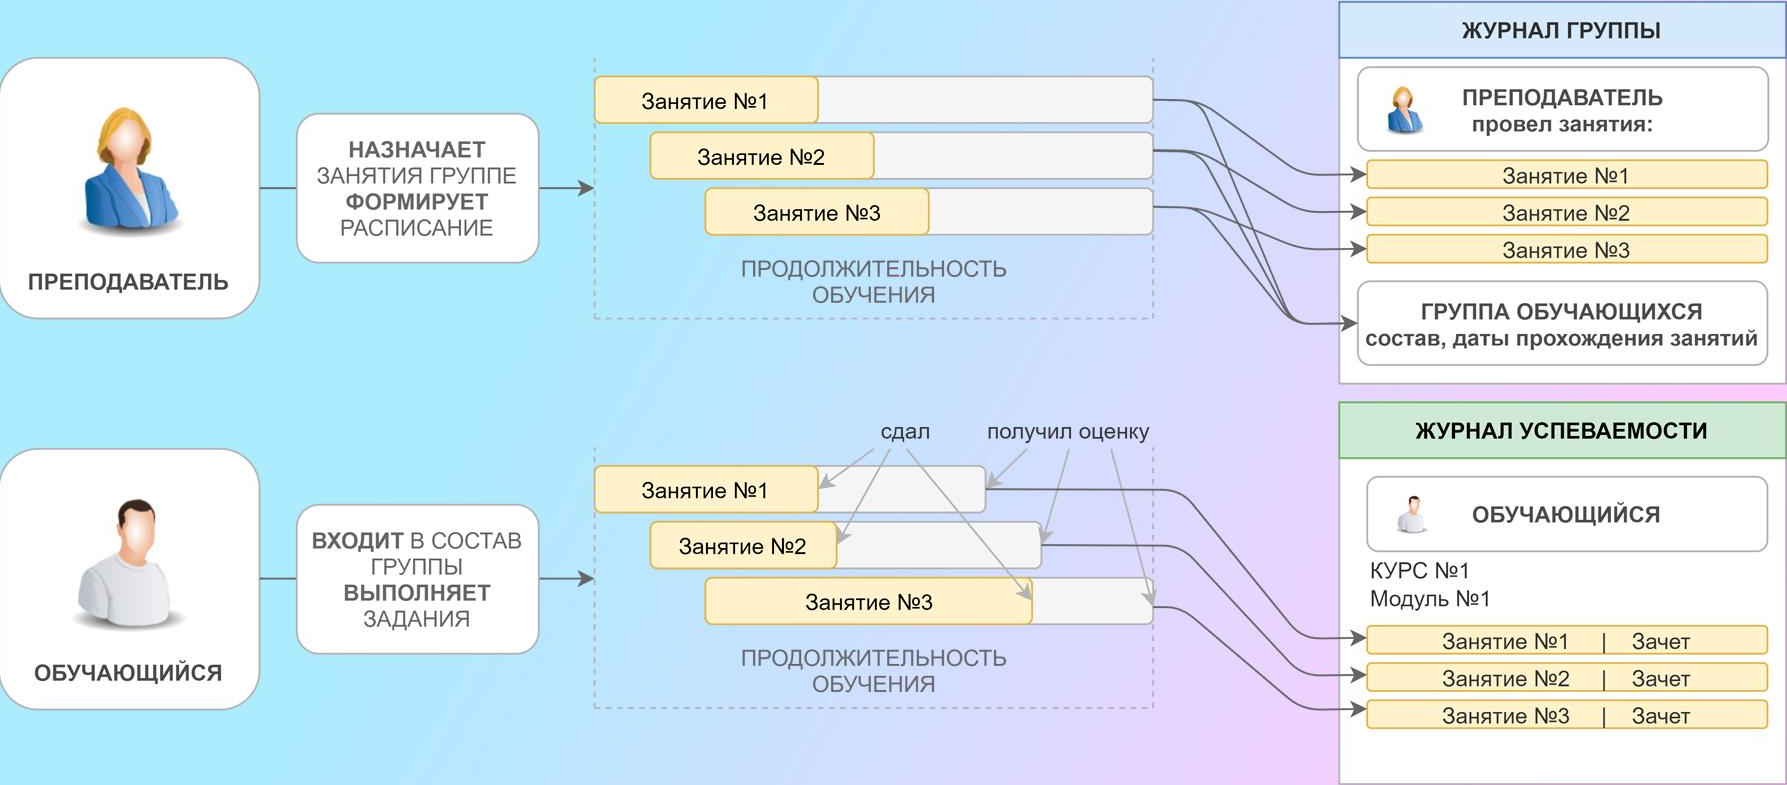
ПРЕПОДАВАТЕЛЬ

НАЗНАЧАЕТ ЗАНЯТИЯ ГРУППЕ ФОРМИРУЕТ РАСПИСАНИЕ

Занятие №1

Занятие №2

Занятие №3

ПРОДОЛЖИТЕЛЬНОСТЬ ОБУЧЕНИЯ

ЖУРНАЛ ГРУППЫ

ПРЕПОДАВАТЕЛЬ провел занятия:

Занятие №1

Занятие №2

Занятие №3

ГРУППА ОБУЧАЮЩИХСЯ состав, даты прохождения занятий

ОБУЧАЮЩИЙСЯ

ВХОДИТ В СОСТАВ ГРУППЫ ВЫПОЛНЯЕТ ЗАДАНИЯ

сдал

получил оценку

Занятие №1

Занятие №2

Занятие №3

ПРОДОЛЖИТЕЛЬНОСТЬ ОБУЧЕНИЯ

ЖУРНАЛ УСПЕВАЕМОСТИ

ОБУЧАЮЩИЙСЯ

КУРС №1
Модуль №1

Занятие №1 | Зачет

Занятие №2 | Зачет

Занятие №3 | Зачет